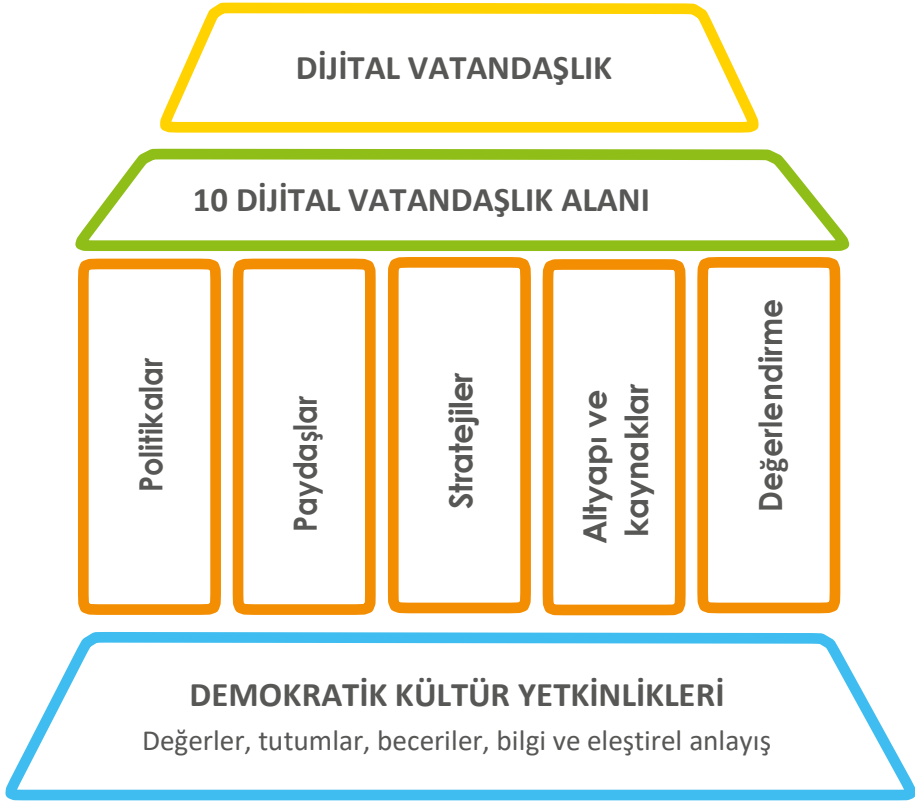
DİJİTAL VATANDAŞLIK

10 DİJİTAL VATANDAŞLIK ALANI

Politikalar

Paydaşlar

Stratejiler

Altyapı ve kaynaklar

Değerlendirme

DEMOKRATİK KÜLTÜR YETKİNLİKLERİ

Değerler, tutumlar, beceriler, bilgi ve eleştirel anlayış